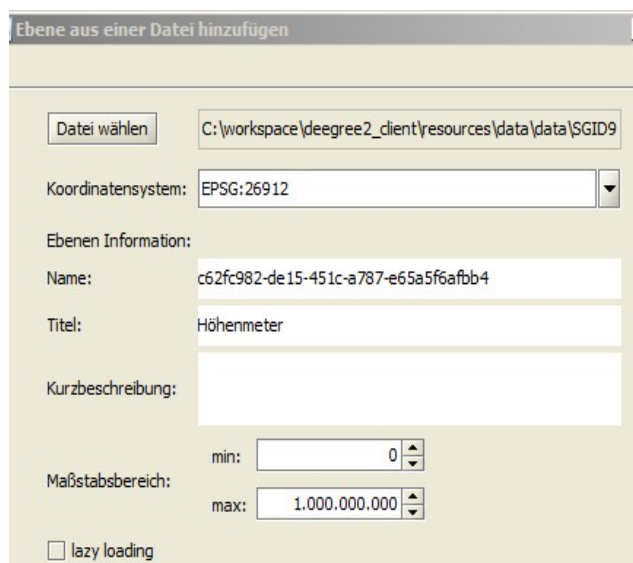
Ebene aus einer Datei hinzufügen

Datei wählen

C:\workspace\deegree2_client\resources\data\data\SGID9

Koordinatensystem: EPSG:26912

Ebenen Information:

Name: c62fc982-de15-451c-a787-e65a5f6afbb4

Titel: Höhenmeter

Kurzbeschreibung:

Maßstabsbereich: min: 0 max: 1.000.000.000

lazy loading